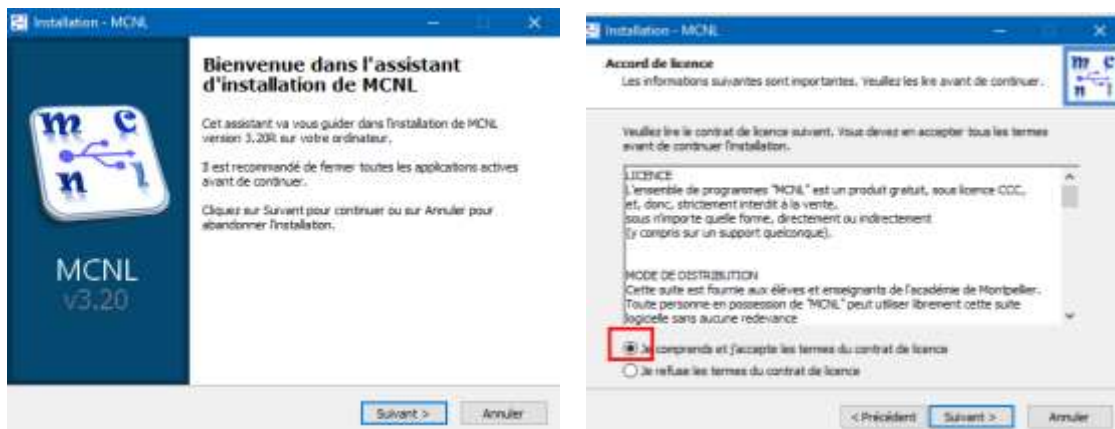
Installation - MCNL

MCNL
v3.20

Bienvenue dans l'assistant d'installation de MCNL

Cet assistant va vous guider dans l'installation de MCNL version 3.20R sur votre ordinateur.

Il est recommandé de fermer toutes les applications actives avant de continuer.

Cliquez sur Suivant pour continuer ou sur Annuler pour abandonner l'installation.

Suivant >
Annuler

Installation - MCNL

Accord de licence
Les informations suivantes sont importantes. Veuillez les lire avant de continuer.

Veuillez lire le contrat de licence suivant. Vous devez en accepter tous les termes avant de continuer l'installation.

LICENCE
L'ensemble de programmes "MCNL" est un produit gratuit, sous licence CCC, et, donc, strictement interdit à la vente,
sous n'importe quelle forme, directement ou indirectement
(y compris sur un support quelconque).

MODE DE DISTRIBUTION
Cette suite est fournie aux élèves et enseignants de l'académie de Montpellier.
Toute personne en possession de "MCNL" peut utiliser librement cette suite logicielle sans aucune redevance

Je comprends et j'accepte les termes du contrat de licence
Je refuse les termes du contrat de licence

< Précédent
Suivant >
Annuler